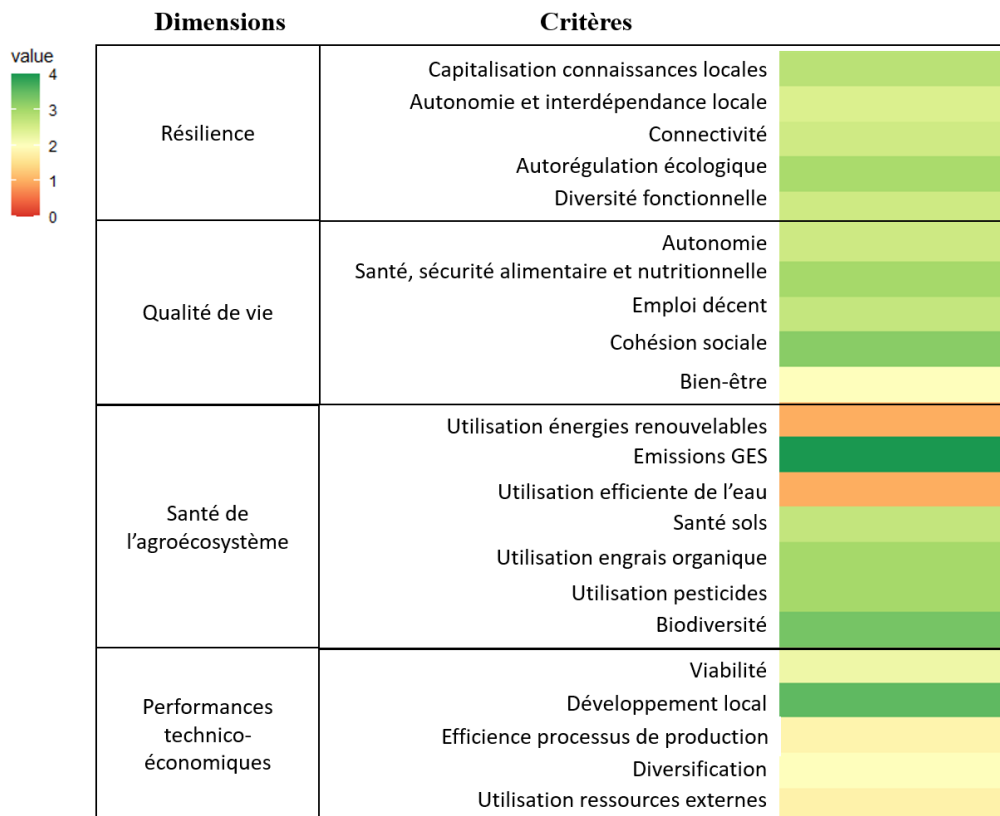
value
4
3
2
1
0

| Dimensions | Critères |
|---|---|
| Résilience | Capitalisation connaissances locales<br>Autonomie et interdépendance locale<br>Connectivité<br>Autorégulation écologique<br>Diversité fonctionnelle |
| Qualité de vie | Autonomie<br>Santé, sécurité alimentaire et nutritionnelle<br>Emploi décent<br>Cohésion sociale<br>Bien-être |
| Santé de l'agroécosystème | Utilisation énergies renouvelables<br>Emissions GES<br>Utilisation efficiente de l'eau<br>Santé sols<br>Utilisation engrais organique<br>Utilisation pesticides<br>Biodiversité |
| Performances technico-économiques | Viabilité<br>Développement local<br>Efficience processus de production<br>Diversification<br>Utilisation ressources externes |